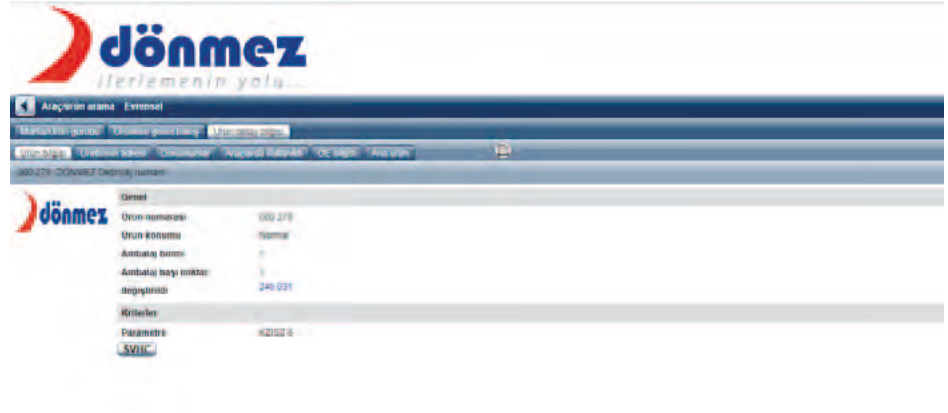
dönmez
ilerlemenin yolu...

Araç/ürün arama Evrensel

Mamul/ürün grubu | Ürünlere genel bakış | Ürün detay bilgisi

Ürün bilgisi | Üretici/marka bilgisi | Dokümanlar | Araç/ürün listesi | OE bilgisi | Ara ürün

000 278: DÖNMEZ Debriyaj rulmanı

dönmez

Genel
Ürün numarası 000 278
Ürün konumu Normal
Ambalaj birimi 1
Ambalaj başı miktar 1
değiştirildi 246 031

Kriterler
Parametre KD02.6

SVHC